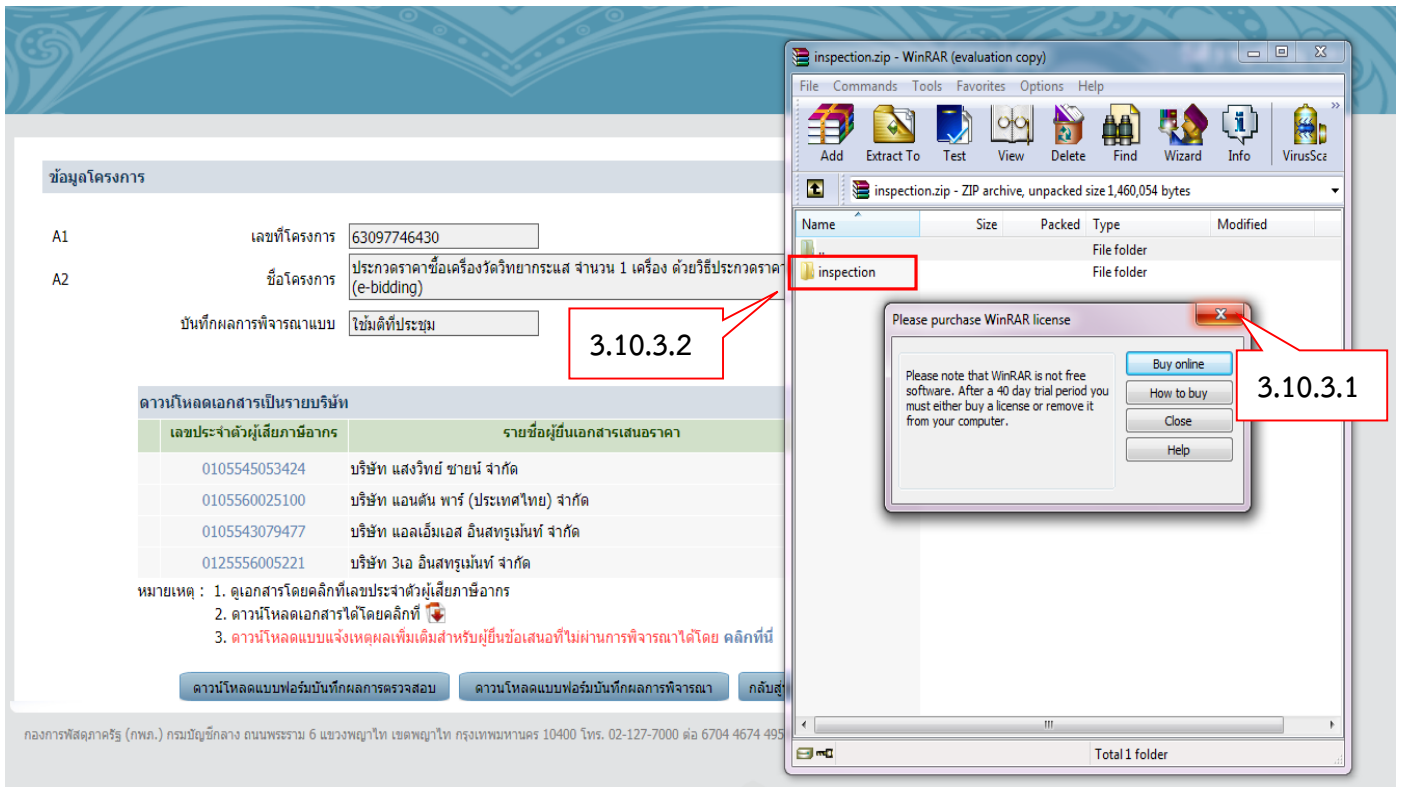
ข้อมูลโครงการ

A1 เลขที่โครงการ 63097746430

A2 ชื่อโครงการ ประกวดราคาซื้อเครื่องวัดวิทยากระแส จำนวน 1 เครื่อง ด้วยวิธีประกวดราคา (e-bidding)

บันทึกผลการพิจารณาแบบ ใช้มติที่ประชุม

ดาวน์โหลดเอกสารเป็นรายบริษัท

| เลขประจำตัวผู้เสียภาษีอากร | รายชื่อผู้ยื่นเอกสารเสนอราคา |
|---|---|
| 0105545053424 | บริษัท แสงวิทย์ ซายน์ จำกัด |
| 0105560025100 | บริษัท แอนดัน พาร์ (ประเทศไทย) จำกัด |
| 0105543079477 | บริษัท แอลเอ็มเอส อินสทรูเม้นท์ จำกัด |
| 0125556005221 | บริษัท 3เอ อินสทรูเม้นท์ จำกัด |

หมายเหตุ : 1. ดูเอกสารโดยคลิกที่เลขประจำตัวผู้เสียภาษีอากร
2. ดาวน์โหลดเอกสารได้โดยคลิกที่
3. ดาวน์โหลดแบบแจ้งเหตุผลเพิ่มเติมสำหรับผู้ยื่นข้อเสนอที่ไม่ผ่านการพิจารณาได้โดย คลิกที่นี่

ดาวน์โหลดแบบฟอร์มบันทึกผลการตรวจสอบ ดาวน์โหลดแบบฟอร์มบันทึกผลการพิจารณา กลับสู่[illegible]

กองการพัสดุภาครัฐ (กพภ.) กรมบัญชีกลาง ถนนพระราม 6 แขวงพญาไท เขตพญาไท กรุงเทพมหานคร 10400 โทร. 02-127-7000 ต่อ 6704 4674 495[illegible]

inspection.zip - WinRAR (evaluation copy)
File Commands Tools Favorites Options Help
Add Extract To Test View Delete Find Wizard Info VirusSca
inspection.zip - ZIP archive, unpacked size 1,460,054 bytes
Name Size Packed Type Modified
.. File folder
inspection File folder
Total 1 folder

Please purchase WinRAR license
Please note that WinRAR is not free software. After a 40 day trial period you must either buy a license or remove it from your computer.
Buy online
How to buy
Close
Help

3.10.3.2
3.10.3.1